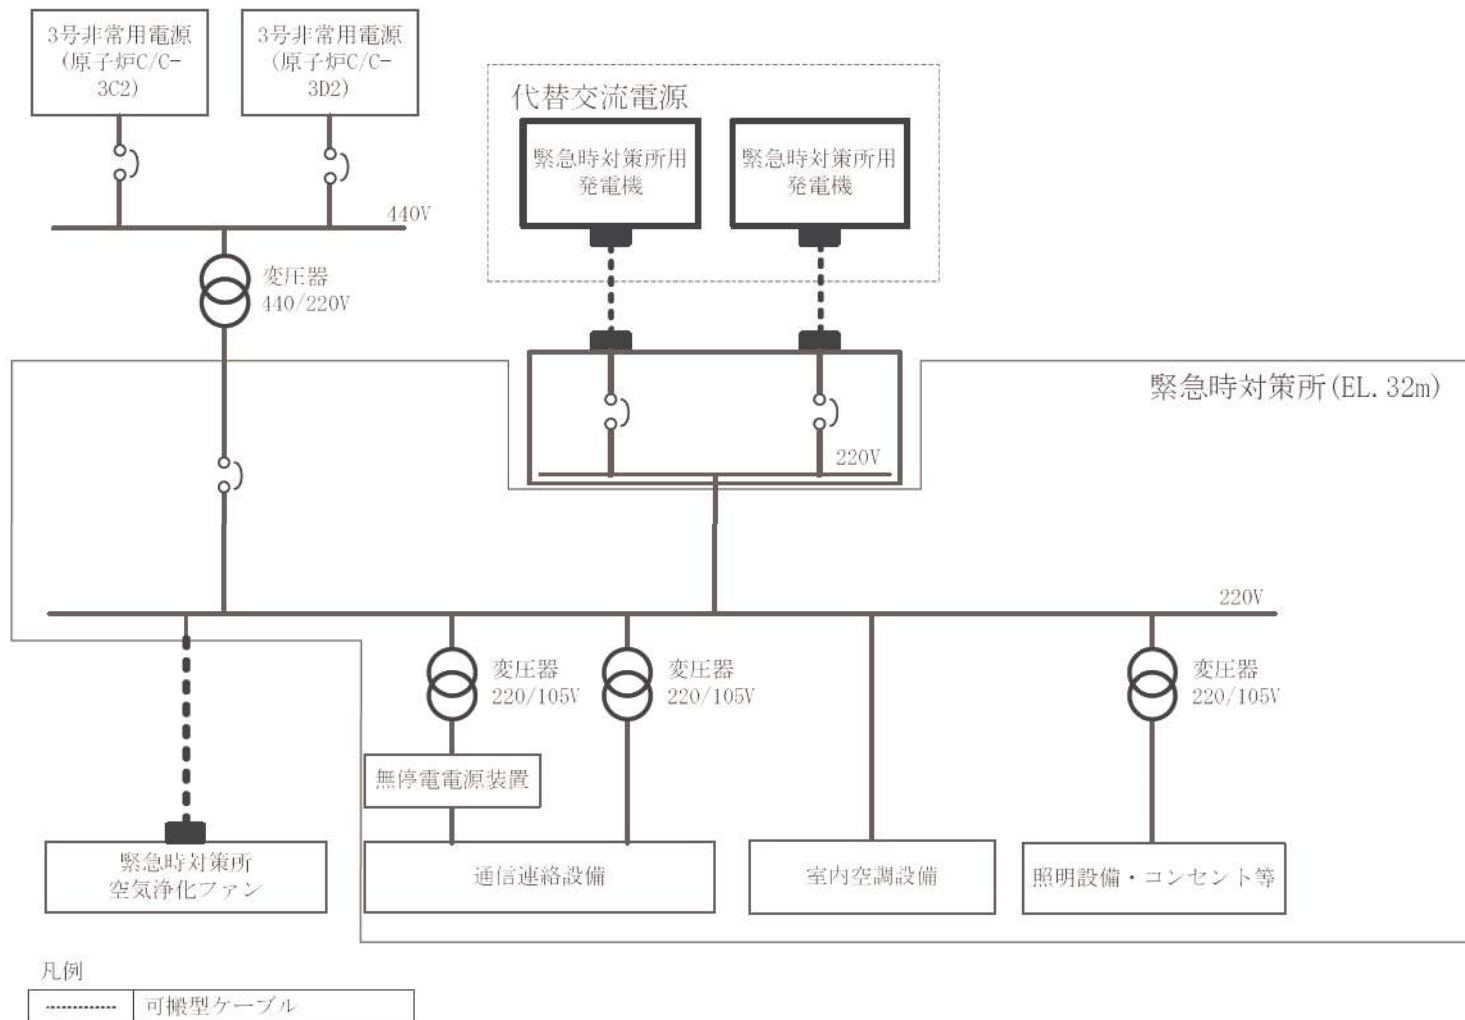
3号非常用電源
(原子炉C/C-3C2)

3号非常用電源
(原子炉C/C-3D2)

440V

変圧器
440/220V

代替交流電源

緊急時対策所用
発電機

緊急時対策所用
発電機

緊急時対策所(EL. 32m)

220V

220V

変圧器
220/105V

変圧器
220/105V

変圧器
220/105V

無停電電源装置

緊急時対策所
空気浄化ファン

通信連絡設備

室内空調設備

照明設備・コンセント等

凡例

| ············ | 可搬型ケーブル |
|---|---|